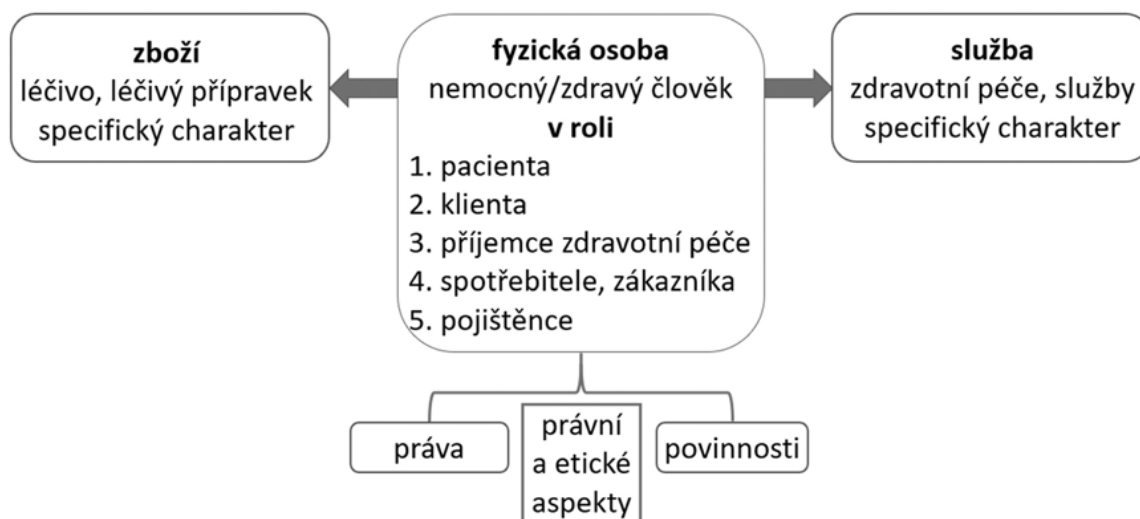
zboží
léčivo, léčivý přípravek
specifický charakter

fyzická osoba
nemocný/zdravý člověk
v roli
1. pacienta
2. klienta
3. příjemce zdravotní péče
4. spotřebitele, zákazníka
5. pojištěnce

služba
zdravotní péče, služby
specifický charakter

práva

právní
a etické
aspekty

povinnosti